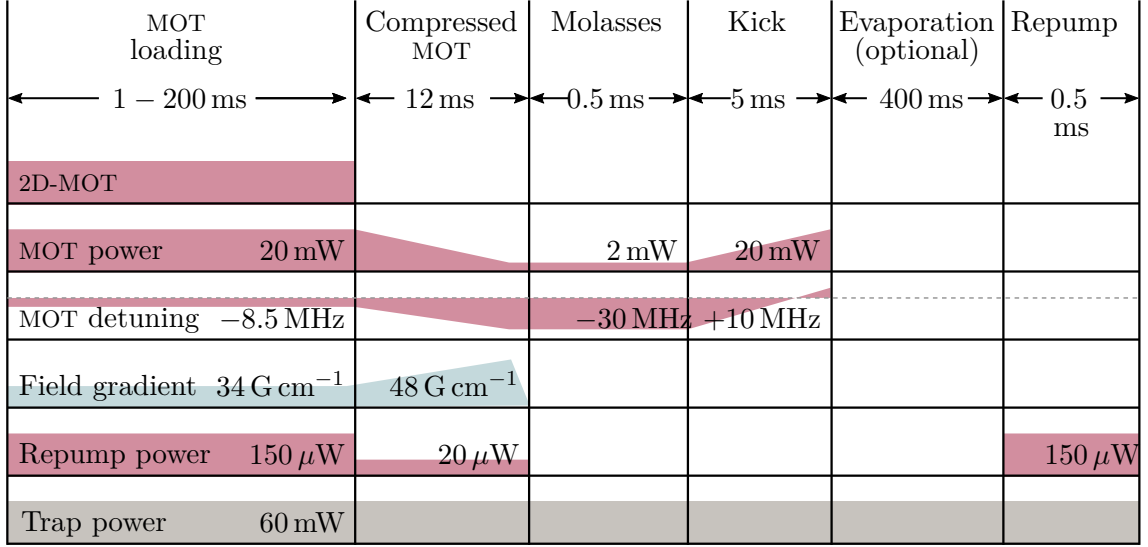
| MOT loading | Compressed MOT | Molasses | Kick | Evaporation (optional) | Repump |
|---|---|---|---|---|---|
| 1 − 200 ms | 12 ms | 0.5 ms | 5 ms | 400 ms | 0.5 ms |
| 2D-MOT | | | | | |
| MOT power 20 mW | | 2 mW | 20 mW | | |
| MOT detuning −8.5 MHz | | −30 MHz | +10 MHz | | |
| Field gradient 34 G cm$^{-1}$ | 48 G cm$^{-1}$ | | | | |
| Repump power 150 $\mu$W | 20 $\mu$W | | | | 150 $\mu$W |
| Trap power 60 mW | | | | | |